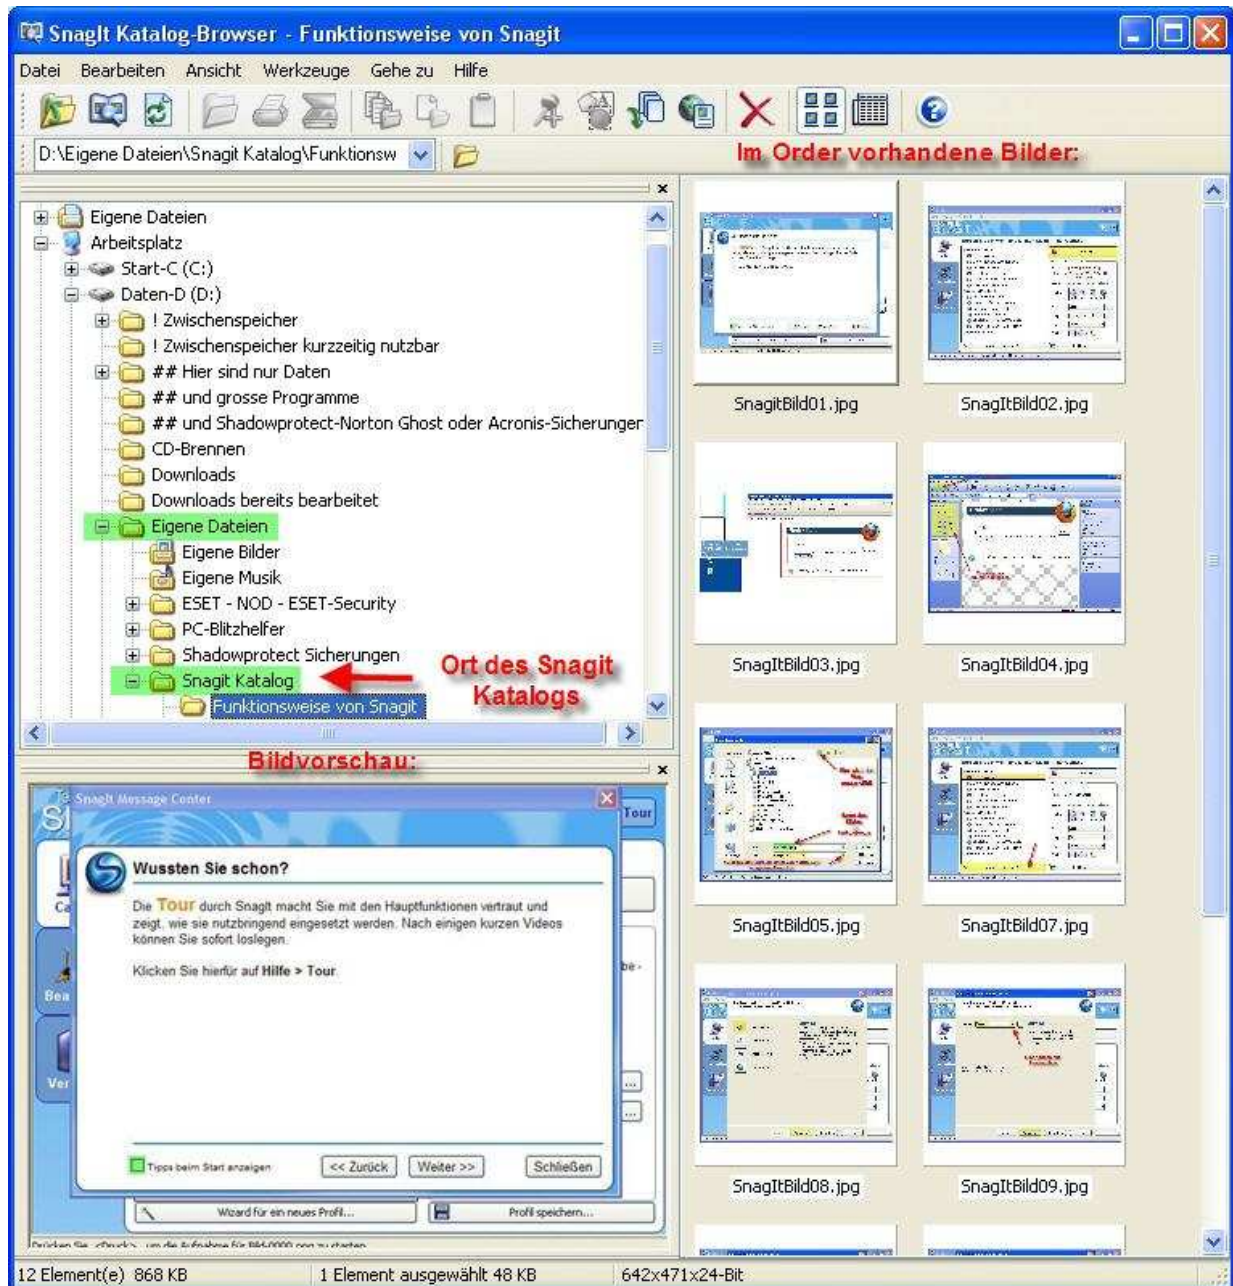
SnagIt Katalog-Browser - Funktionsweise von Snagit

Datei Bearbeiten Ansicht Werkzeuge Gehe zu Hilfe

D:\Eigene Dateien\Snagit Katalog\Funktionsw

Im Order vorhandene Bilder:

Eigene Dateien
Arbeitsplatz
Start-C (C:)
Daten-D (D:)
! Zwischenspeicher
! Zwischenspeicher kurzzeitig nutzbar
## Hier sind nur Daten
## und grosse Programme
## und Shadowprotect-Norton Ghost oder Acronis-Sicherungen
CD-Brennen
Downloads
Downloads bereits bearbeitet
Eigene Dateien
Eigene Bilder
Eigene Musik
ESET - NOD - ESET-Security
PC-Blitzhelfer
Shadowprotect Sicherungen
Snagit Katalog
Funktionsweise von Snagit

Ort des Snagit Katalogs

Bildvorschau:

SnagIt Message Center

Tour

Wussten Sie schon?

Die Tour durch SnagIt macht Sie mit den Hauptfunktionen vertraut und zeigt, wie sie nutzbringend eingesetzt werden. Nach einigen kurzen Videos können Sie sofort loslegen.

Klicken Sie hierfür auf Hilfe > Tour.

Tipps beim Start anzeigen
<< Zurück
Weiter >>
Schließen

Wizard für ein neues Profil...
Profil speichern...

Drücken Sie <Druck>, um die Aufnahme für Bild-0000.png zu starten

SnagitBild01.jpg
SnagItBild02.jpg
SnagItBild03.jpg
SnagItBild04.jpg
SnagItBild05.jpg
SnagItBild07.jpg
SnagItBild08.jpg
SnagItBild09.jpg

12 Element(e) 868 KB
1 Element ausgewählt 48 KB
642x471x24-Bit